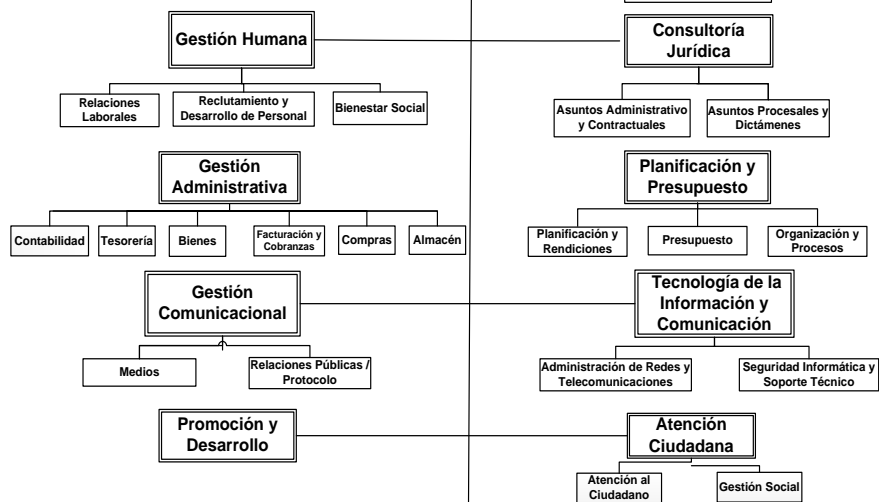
Gestión Humana

Relaciones Laborales

Reclutamiento y Desarrollo de Personal

Bienestar Social

Consultoría Jurídica

Asuntos Administrativo y Contractuales

Asuntos Procesales y Dictámenes

Gestión Administrativa

Contabilidad

Tesorería

Bienes

Facturación y Cobranzas

Compras

Almacén

Planificación y Presupuesto

Planificación y Rendiciones

Presupuesto

Organización y Procesos

Gestión Comunicacional

Medios

Relaciones Públicas / Protocolo

Tecnología de la Información y Comunicación

Administración de Redes y Telecomunicaciones

Seguridad Informática y Soporte Técnico

Promoción y Desarrollo

Atención Ciudadana

Atención al Ciudadano

Gestión Social